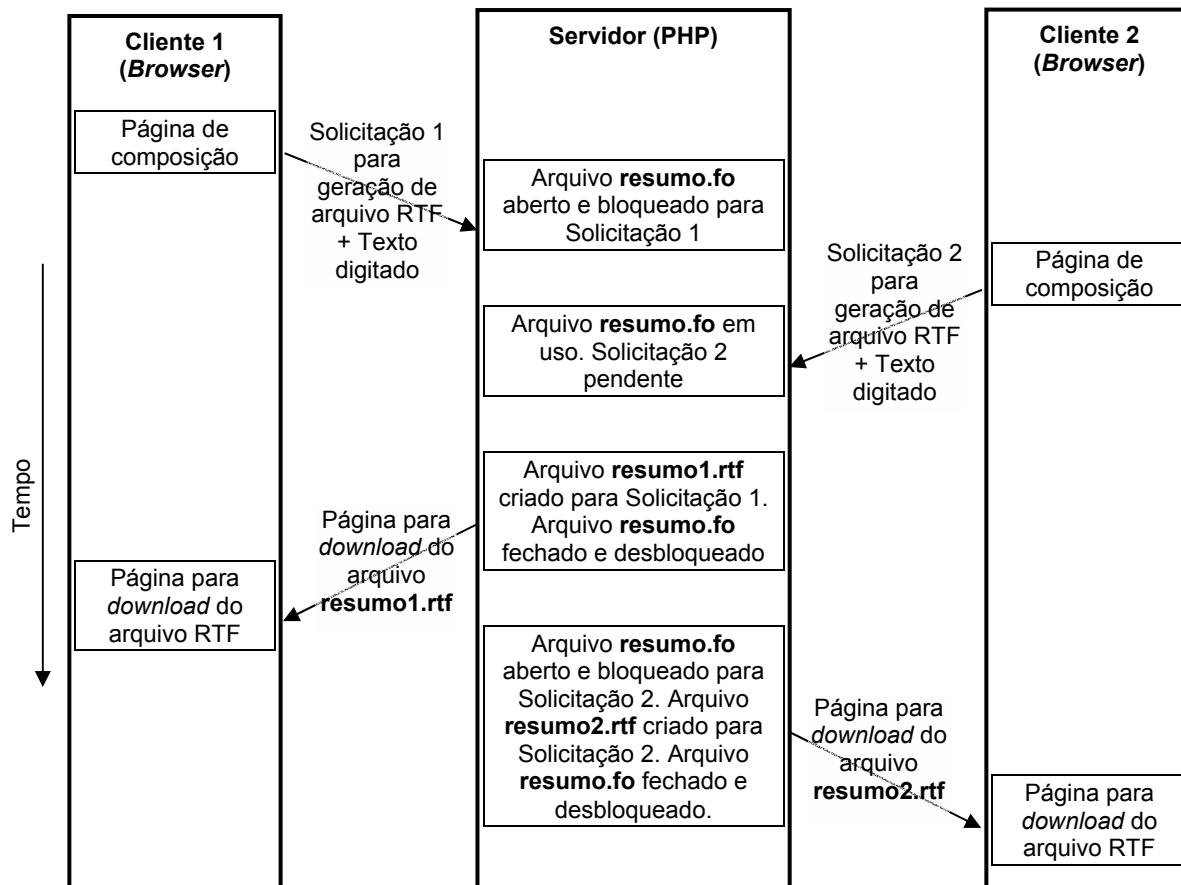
Cliente 1 (*Browser*)

Servidor (PHP)

Cliente 2 (*Browser*)

Página de composição

Solicitação 1 para geração de arquivo RTF + Texto digitado

Arquivo **resumo.fo** aberto e bloqueado para Solicitação 1

Solicitação 2 para geração de arquivo RTF + Texto digitado

Página de composição

Arquivo **resumo.fo** em uso. Solicitação 2 pendente

Tempo

Arquivo **resumo1.rtf** criado para Solicitação 1. Arquivo **resumo.fo** fechado e desbloqueado

Página para *download* do arquivo **resumo1.rtf**

Página para *download* do arquivo RTF

Arquivo **resumo.fo** aberto e bloqueado para Solicitação 2. Arquivo **resumo2.rtf** criado para Solicitação 2. Arquivo **resumo.fo** fechado e desbloqueado.

Página para *download* do arquivo **resumo2.rtf**

Página para *download* do arquivo RTF